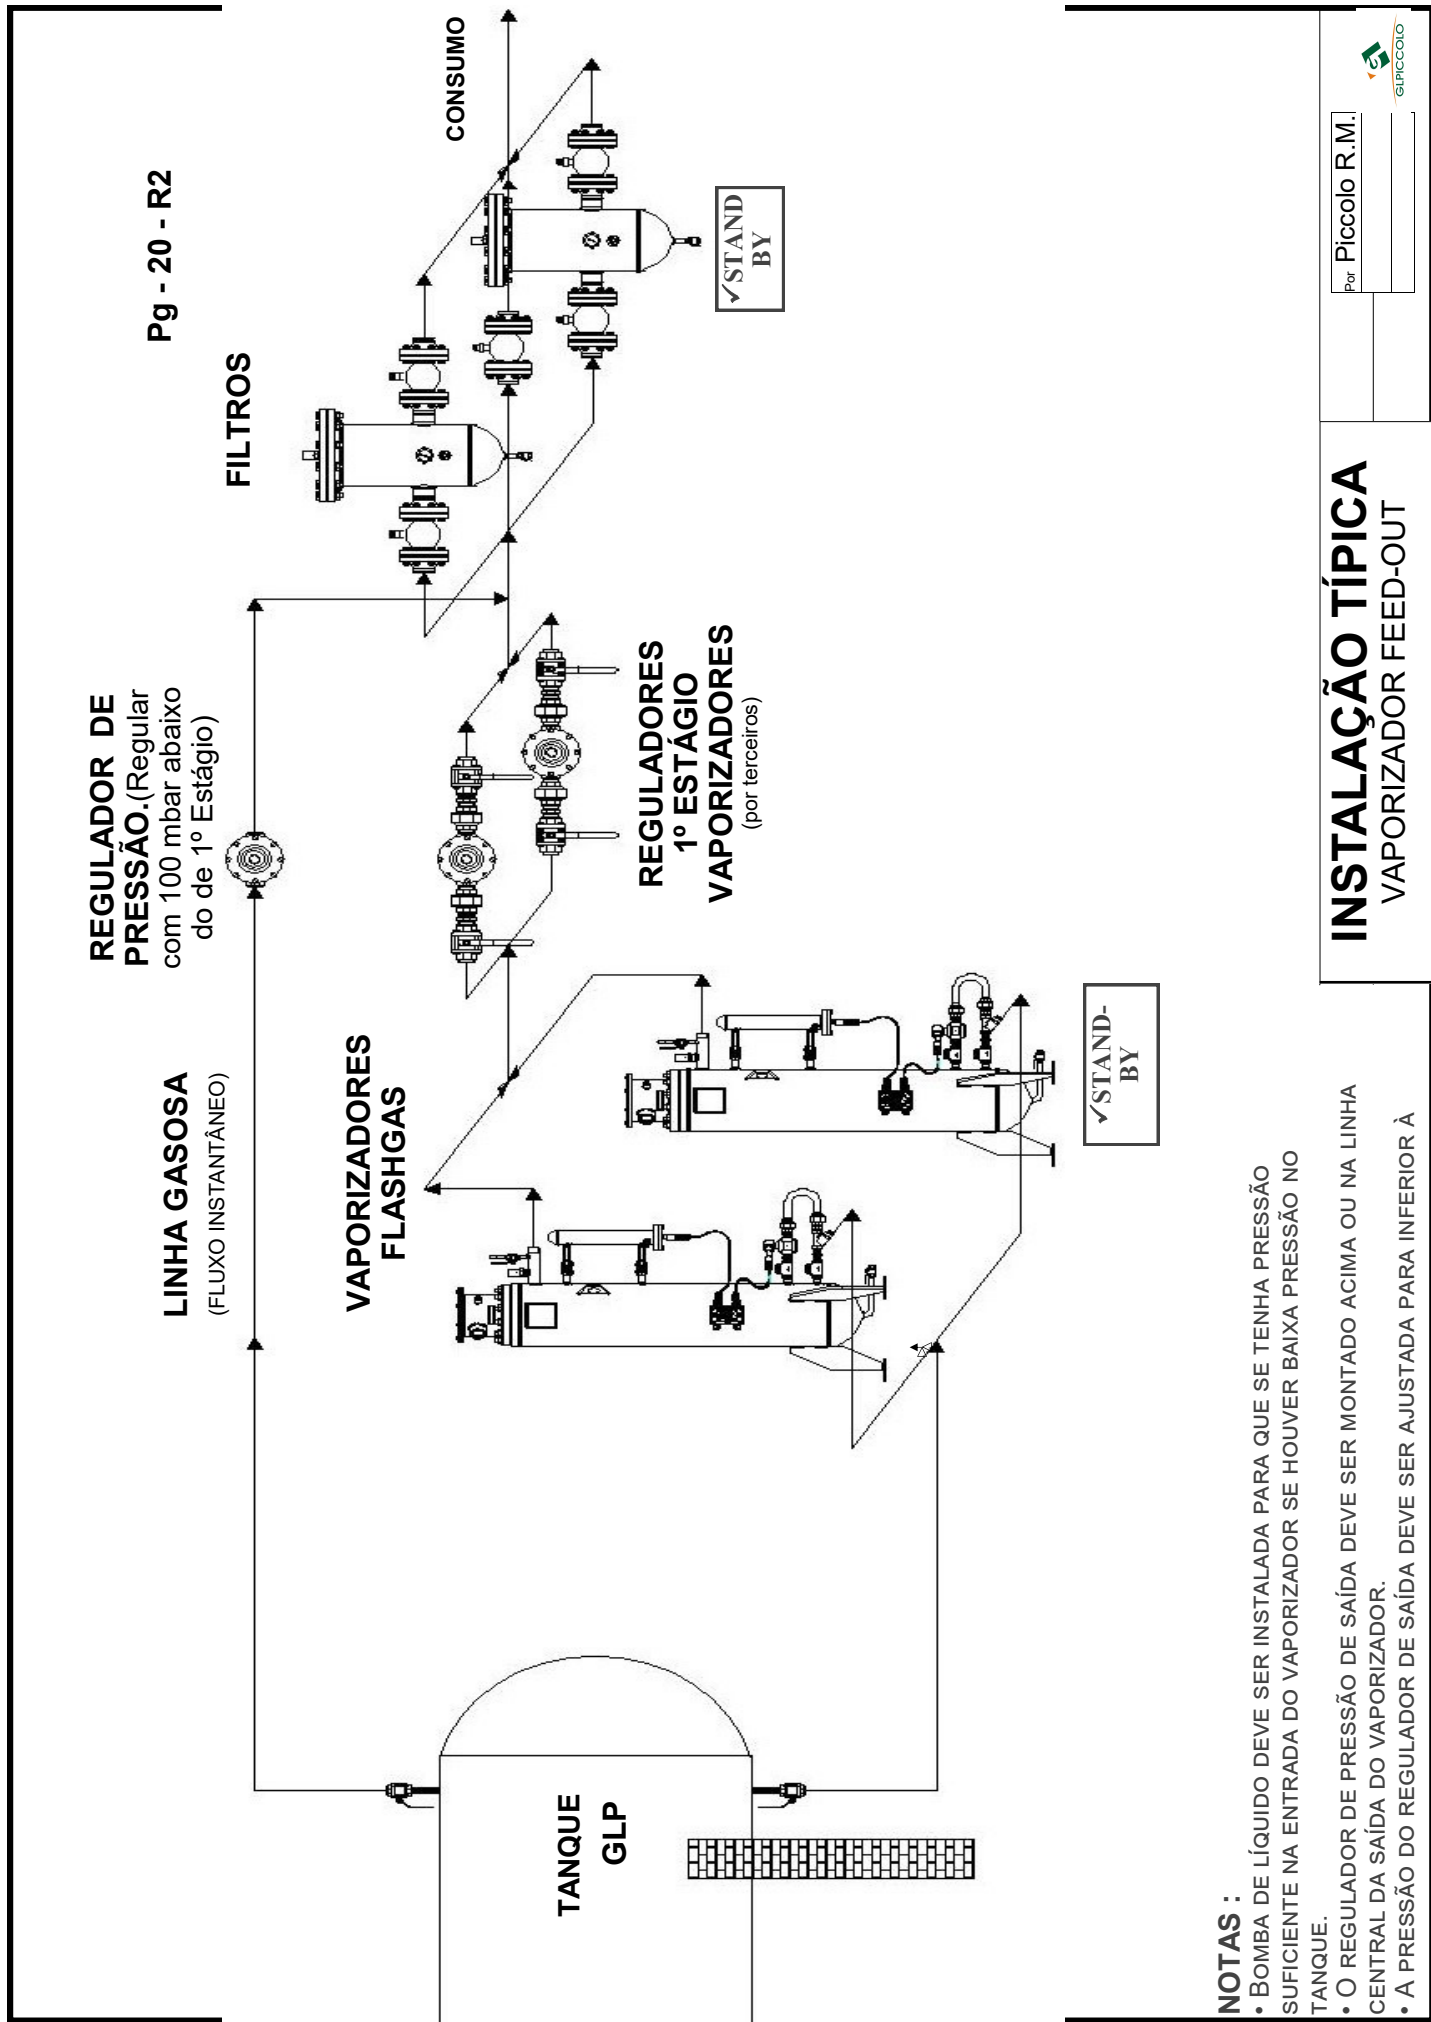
Pg - 20 - R2

CONSUMO

FILTROS

STAND BY

REGULADOR DE PRESSÃO.(Regular com 100 mbar abaixo do de 1º Estágio)

REGULADORES 1º ESTÁGIO VAPORIZADORES
(por terceiros)

LINHA GASOSA
(FLUXO INSTANTÂNEO)

VAPORIZADORES FLASHGAS

STAND-BY

TANQUE GLP

NOTAS :
• BOMBA DE LÍQUIDO DEVE SER INSTALADA PARA QUE SE TENHA PRESSÃO SUFICIENTE NA ENTRADA DO VAPORIZADOR SE HOUVER BAIXA PRESSÃO NO TANQUE.
• O REGULADOR DE PRESSÃO DE SAÍDA DEVE SER MONTADO ACIMA OU NA LINHA CENTRAL DA SAÍDA DO VAPORIZADOR.
• A PRESSÃO DO REGULADOR DE SAÍDA DEVE SER AJUSTADA PARA INFERIOR À

INSTALAÇÃO TÍPICA
VAPORIZADOR FEED-OUT

Por Piccolo R.M.

GLPICCOLO